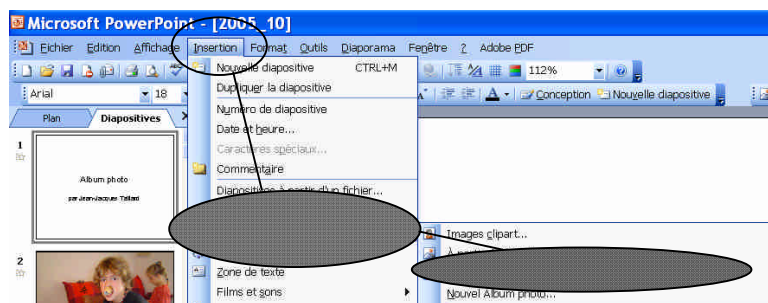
Microsoft PowerPoint - [2005_10]

Fichier Edition Affichage Insertion Format Outils Diaporama Fenêtre ? Adobe PDF

112%

Arial 18

Conception Nouvelle diapositive

Plan Diapositives

Nouvelle diapositive CTRL+M
Dupliquer la diapositive
Numéro de diapositive
Date et heure...
Caractères spéciaux...
Commentaire
Diapositives à partir d'un fichier...

Images clipart...

Zone de texte
Films et sons

Nouvel Album photo...

1
Album photo
par Jean-Jacques Taillard

2